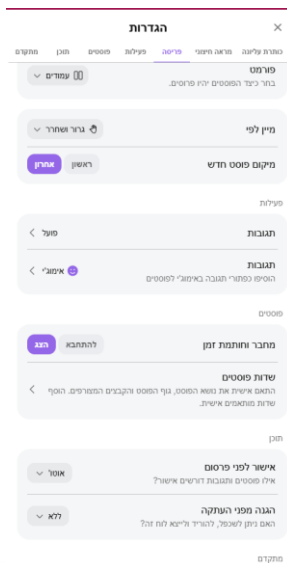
הגדרות
×

כותרת עליונה | מראה חיצוני | פריסה | פעילות | פוסטים | תוכן | מתקדם

פורמט
בחר כיצד הפוסטים יהיו פרוסים.
עמודים

מיין לפי
גרור ושחרר

מיקום פוסט חדש
ראשון | אחרון

פעילות

תגובות
פועל

תגובות
הוסיפו כפתורי תגובה באימוג'י לפוסטים
אימוג'י

פוסטים

מחבר וחותמת זמן
להתחבא | הצג

שדות פוסטים
התאם אישית את נושא הפוסט, גוף הפוסט והקבצים המצורפים. הוסף שדות מותאמים אישית.

תוכן

אישור לפני פרסום
אילו פוסטים ותגובות דורשים אישור?
אוטו'

הגנה מפני העתקה
האם ניתן לשכפל, להוריד ולייצא לוח זה?
ללא

מתקדם